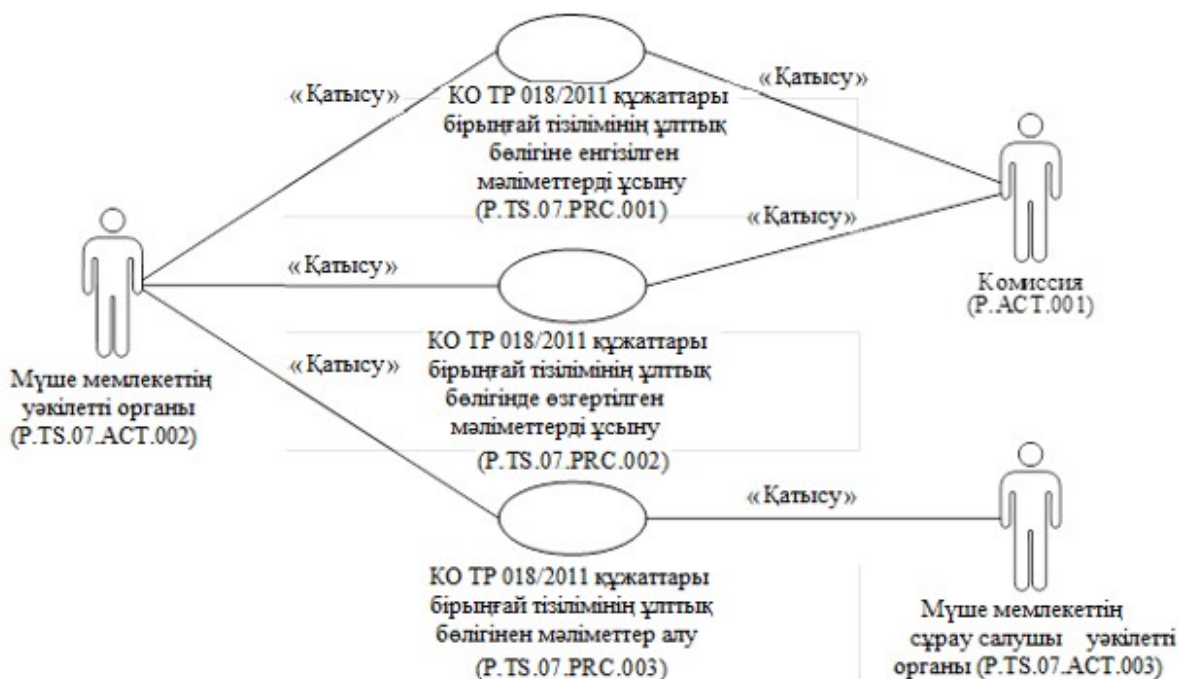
«Қатысу»

«Қатысу»

КО ТР 018/2011 құжаттары бірыңғай тізілімінің ұлттық бөлігіне енгізілген мәліметтерді ұсыну (P.TS.07.PRC.001)

«Қатысу»

«Қатысу»

Комиссия (P.ACT.001)

«Қатысу»

КО ТР 018/2011 құжаттары бірыңғай тізілімінің ұлттық бөлігінде өзгертілген мәліметтерді ұсыну (P.TS.07.PRC.002)

Мүше мемлекеттің уәкілетті органы (P.TS.07.ACT.002)

«Қатысу»

КО ТР 018/2011 құжаттары бірыңғай тізілімінің ұлттық бөлігінен мәліметтер алу (P.TS.07.PRC.003)

Мүше мемлекеттің сұрау салушы уәкілетті органы (P.TS.07.ACT.003)